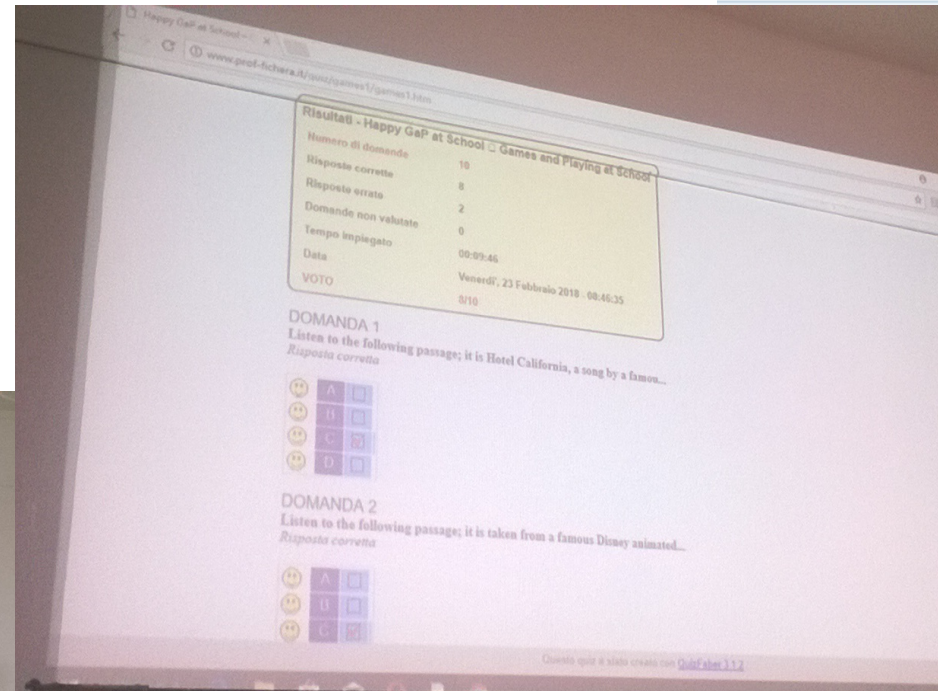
Happy GaP at School – ×

www.prof-fichera.it/quiz/games1/games1.htm

Risultati - Happy GaP at School □ Games and Playing at School

| | |
|---|---|
| Numero di domande | 10 |
| Risposte corrette | 8 |
| Risposte errate | 2 |
| Domande non valutate | 0 |
| Tempo impiegato | 00:09:46 |
| Data | Venerdì, 23 Febbraio 2018 - 08:46:35 |
| VOTO | 8/10 |

DOMANDA 1
Listen to the following passage; it is Hotel California, a song by a famou...
Risposta corretta

A
B
C
D

DOMANDA 2
Listen to the following passage; it is taken from a famous Disney animated...
Risposta corretta

A
B
C

Questo quiz è stato creato con QuizFaber 3.1.2